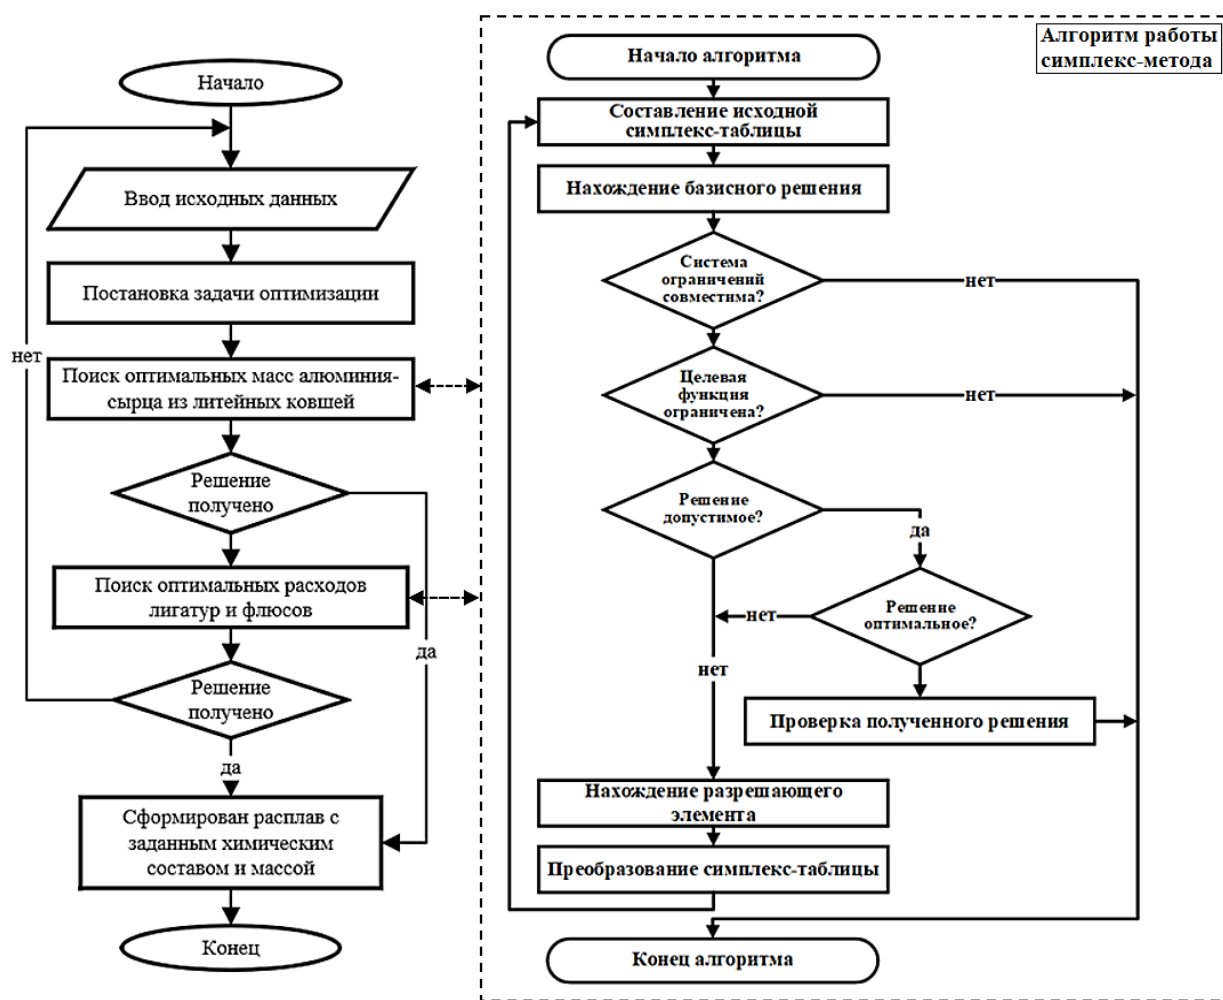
Начало

Ввод исходных данных

Постановка задачи оптимизации

нет

Поиск оптимальных масс алюминия-сырца из литейных ковшей

Решение получено

Поиск оптимальных расходов лигатур и флюсов

да

Решение получено

да

Сформирован расплав с заданным химическим составом и массой

Конец

Алгоритм работы симплекс-метода

Начало алгоритма

Составление исходной симплекс-таблицы

Нахождение базисного решения

Система ограничений совместима?

нет

Целевая функция ограничена?

нет

Решение допустимое?

да

нет

Решение оптимальное?

нет

Проверка полученного решения

Нахождение разрешающего элемента

Преобразование симплекс-таблицы

Конец алгоритма